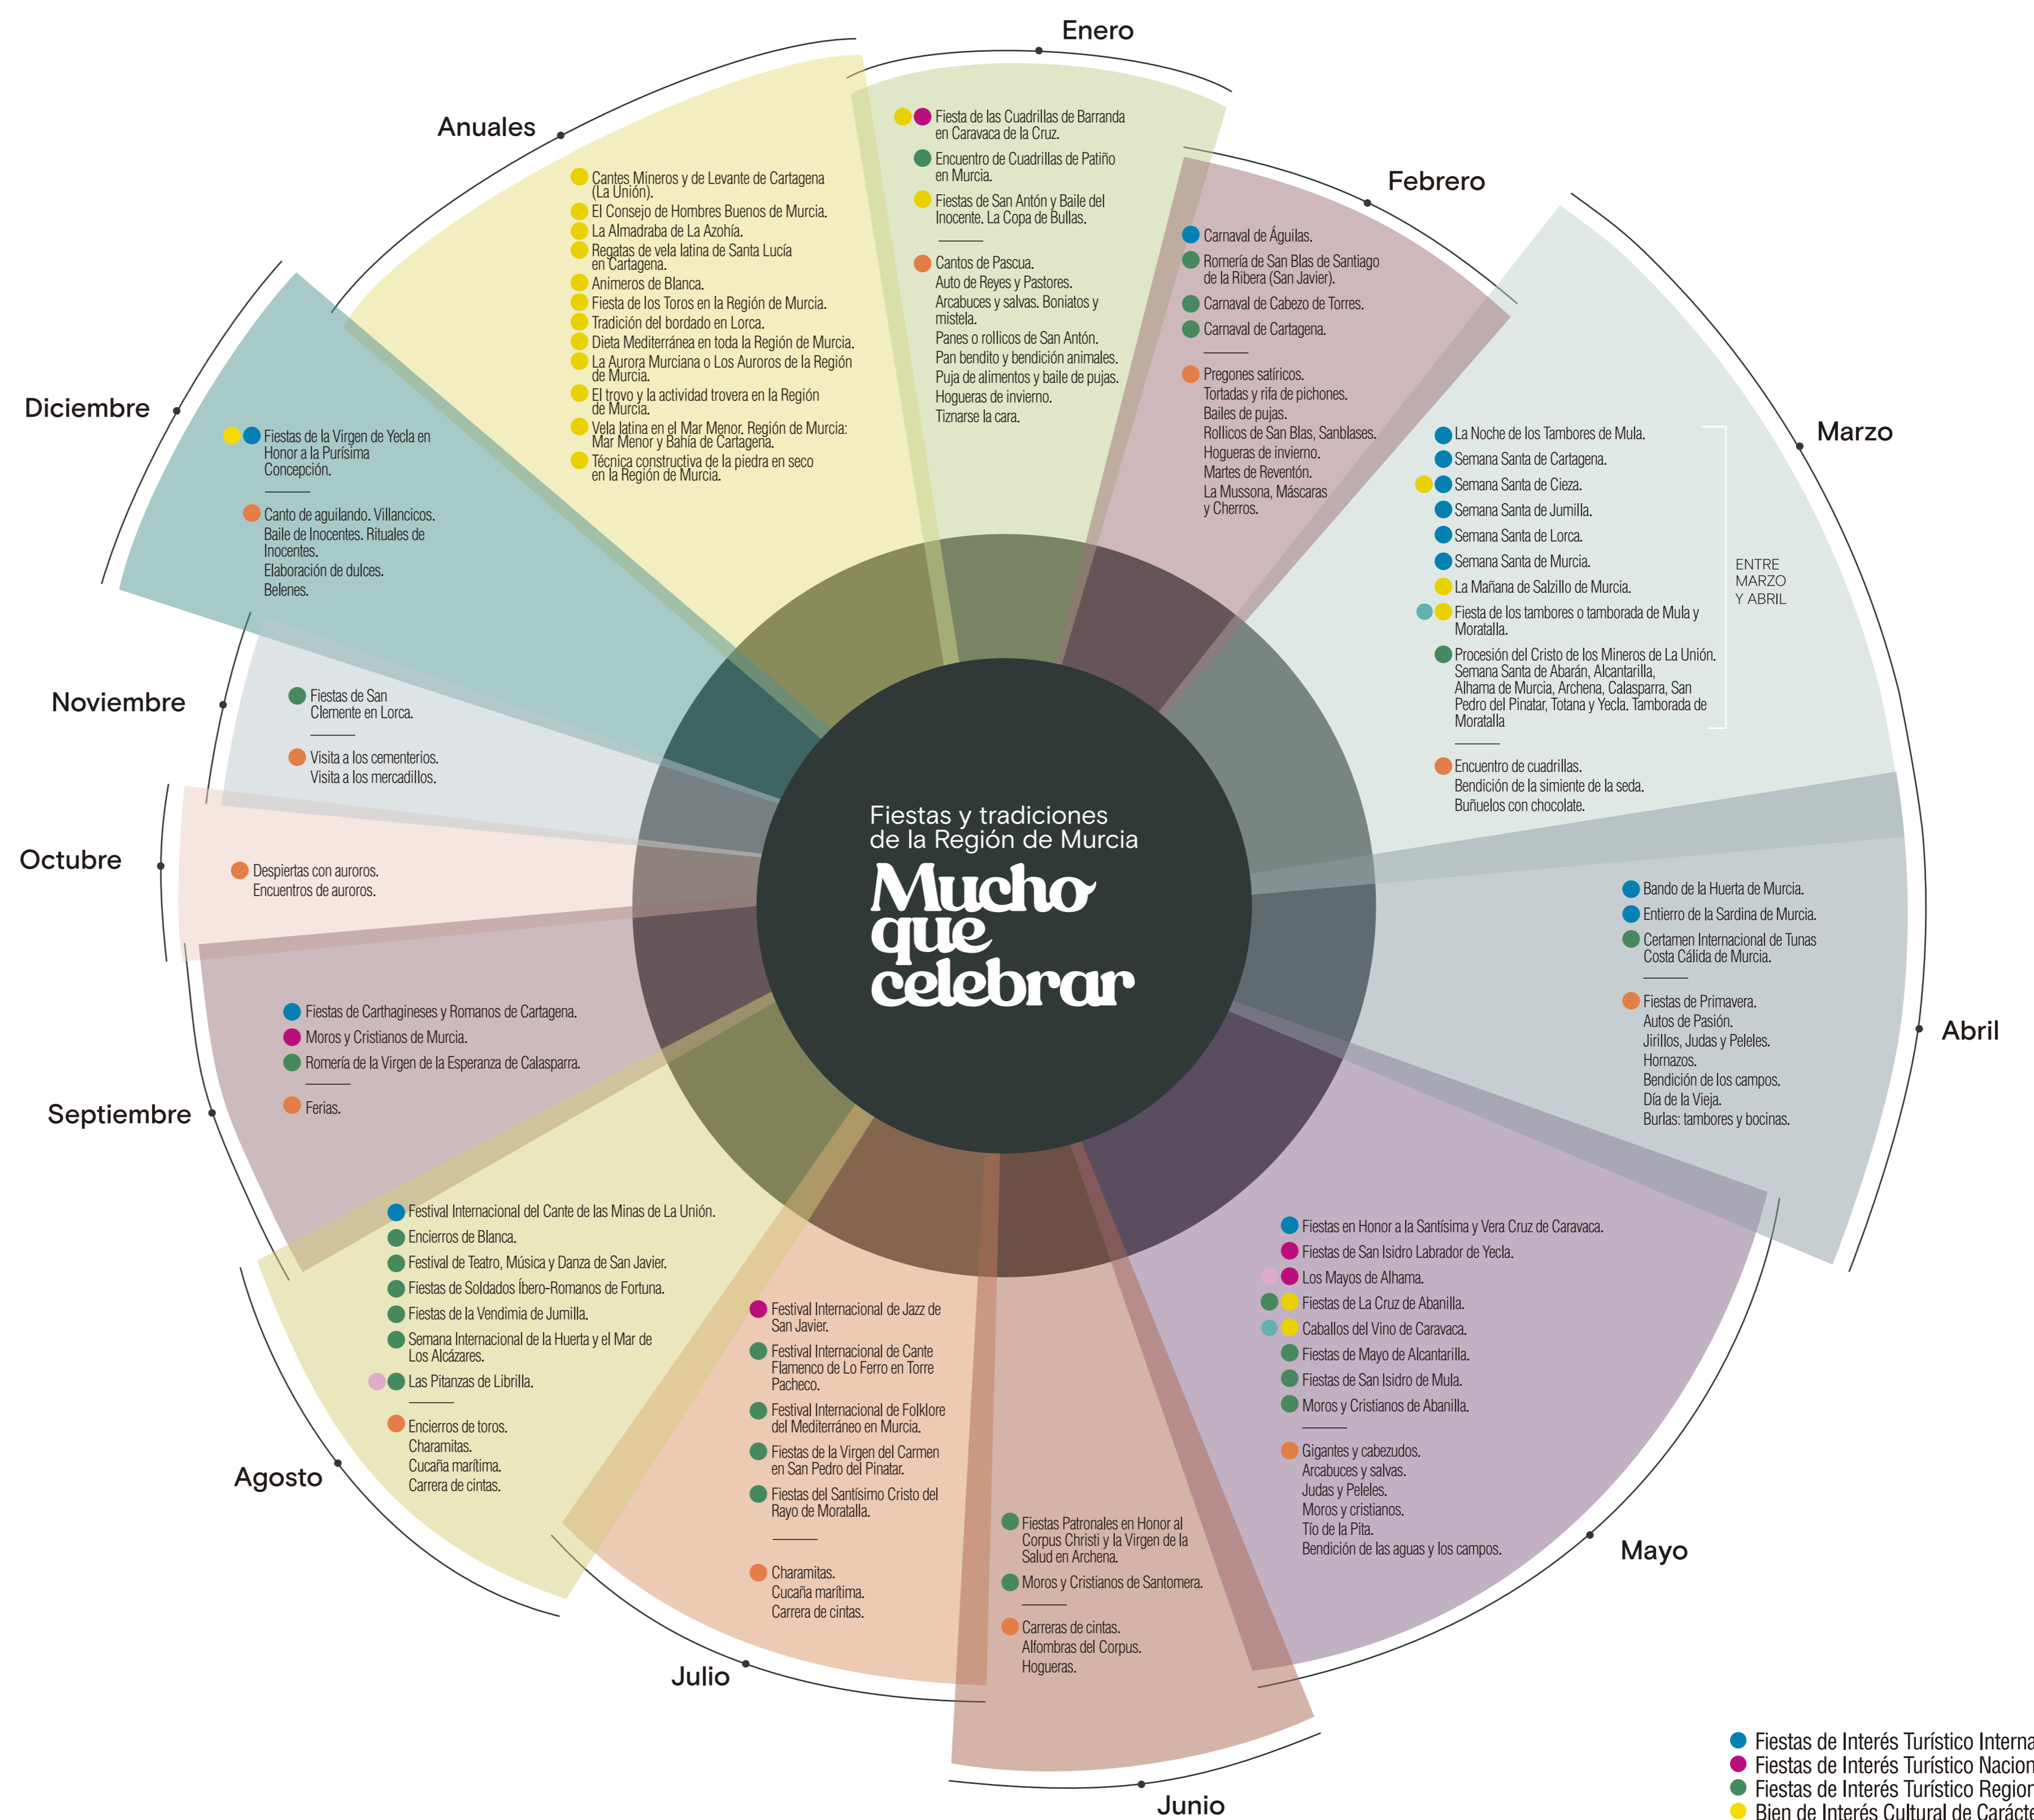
Fiestas y tradiciones de la Región de Murcia
Mucho que celebrar

Enero

Fiesta de las Cuadrillas de Barranda en Caravaca de la Cruz.
Encuentro de Cuadrillas de Patiño en Murcia.
Fiestas de San Antón y Baile del Inocente. La Copa de Bullas.

Cantos de Pascua.
Auto de Reyes y Pastores.
Arcabuces y salvas. Boniatos y mistela.
Panes o rollicos de San Antón.
Pan bendito y bendición animales.
Puja de alimentos y baile de pujas.
Hogueras de invierno.
Tiznarse la cara.

Febrero

Carnaval de Águilas.
Romería de San Blas de Santiago de la Ribera (San Javier).
Carnaval de Cabezo de Torres.
Carnaval de Cartagena.

Pregones satíricos.
Tortadas y rifa de pichones.
Bailes de pujas.
Rollicos de San Blas, Sanblases.
Hogueras de invierno.
Martes de Reventón.
La Mussona, Máscaras y Cherros.

Marzo

La Noche de los Tambores de Mula.
Semana Santa de Cartagena.
Semana Santa de Cieza.
Semana Santa de Jumilla.
Semana Santa de Lorca.
Semana Santa de Murcia.
La Mañana de Salzillo de Murcia.
Fiesta de los tambores o tamborada de Mula y Moratalla.
Procesión del Cristo de los Mineros de La Unión. Semana Santa de Abarán, Alcantarilla, Alhama de Murcia, Archena, Calasparra, San Pedro del Pinatar, Totana y Yecla. Tamborada de Moratalla

ENTRE MARZO Y ABRIL

Encuentro de cuadrillas.
Bendición de la simiente de la seda.
Buñuelos con chocolate.

Abril

Bando de la Huerta de Murcia.
Entierro de la Sardina de Murcia.
Certamen Internacional de Tunas Costa Cálida de Murcia.

Fiestas de Primavera.
Autos de Pasión.
Jirillos, Judas y Peleles.
Hornazos.
Bendición de los campos.
Día de la Vieja.
Burlas: tambores y bocinas.

Mayo

Fiestas en Honor a la Santísima y Vera Cruz de Caravaca.
Fiestas de San Isidro Labrador de Yecla.
Los Mayos de Alhama.
Fiestas de La Cruz de Abanilla.
Caballos del Vino de Caravaca.
Fiestas de Mayo de Alcantarilla.
Fiestas de San Isidro de Mula.
Moros y Cristianos de Abanilla.

Gigantes y cabezudos.
Arcabuces y salvas.
Judas y Peleles.
Moros y cristianos.
Tío de la Pita.
Bendición de las aguas y los campos.

Junio

Fiestas Patronales en Honor al Corpus Christi y la Virgen de la Salud en Archena.
Moros y Cristianos de Santomera.

Carreras de cintas.
Alfombras del Corpus.
Hogueras.

Julio

Festival Internacional de Jazz de San Javier.
Festival Internacional de Cante Flamenco de Lo Ferro en Torre Pacheco.
Festival Internacional de Folklore del Mediterráneo en Murcia.
Fiestas de la Virgen del Carmen en San Pedro del Pinatar.
Fiestas del Santísimo Cristo del Rayo de Moratalla.

Charamitas.
Cucaña marítima.
Carrera de cintas.

Agosto

Festival Internacional del Cante de las Minas de La Unión.
Encierros de Blanca.
Festival de Teatro, Música y Danza de San Javier.
Fiestas de Soldados Íbero-Romanos de Fortuna.
Fiestas de la Vendimia de Jumilla.
Semana Internacional de la Huerta y el Mar de Los Alcázares.
Las Pitanzas de Librilla.

Encierros de toros.
Charamitas.
Cucaña marítima.
Carrera de cintas.

Septiembre

Fiestas de Carthagineses y Romanos de Cartagena.
Moros y Cristianos de Murcia.
Romería de la Virgen de la Esperanza de Calasparra.

Ferias.

Octubre

Despiertas con auroros.
Encuentros de auroros.

Noviembre

Fiestas de San Clemente en Lorca.

Visita a los cementerios.
Visita a los mercadillos.

Diciembre

Fiestas de la Virgen de Yecla en Honor a la Purísima Concepción.

Canto de aguilando. Villancicos.
Baile de Inocentes. Rituales de Inocentes.
Elaboración de dulces.
Belenes.

Anuales

Cantes Mineros y de Levante de Cartagena (La Unión).
El Consejo de Hombres Buenos de Murcia.
La Almadraba de La Azohía.
Regatas de vela latina de Santa Lucía en Cartagena.
Animeros de Blanca.
Fiesta de los Toros en la Región de Murcia.
Tradición del bordado en Lorca.
Dieta Mediterránea en toda la Región de Murcia.
La Aurora Murciana o Los Auroros de la Región de Murcia.
El trovo y la actividad trovera en la Región de Murcia.
Vela latina en el Mar Menor. Región de Murcia: Mar Menor y Bahía de Cartagena.
Técnica constructiva de la piedra en seco en la Región de Murcia.

Fiestas de Interés Turístico Interna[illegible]
Fiestas de Interés Turístico Nacion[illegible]
Fiestas de Interés Turístico Region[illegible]
Bien de Interés Cultural de Carácte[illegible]